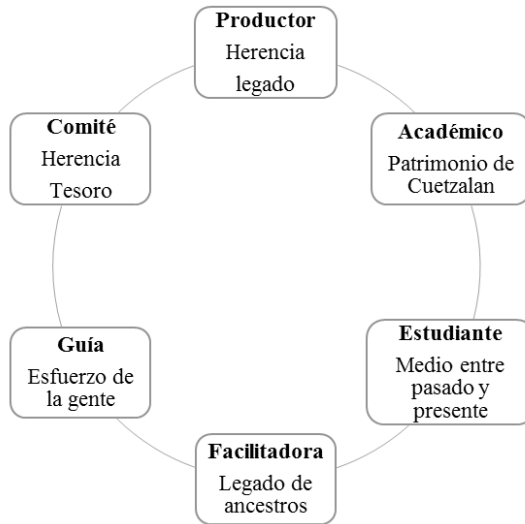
**Productor**
Herencia legado

**Académico**
Patrimonio de Cuetzalan

**Estudiante**
Medio entre pasado y presente

**Facilitadora**
Legado de ancestros

**Guía**
Esfuerzo de la gente

**Comité**
Herencia Tesoro